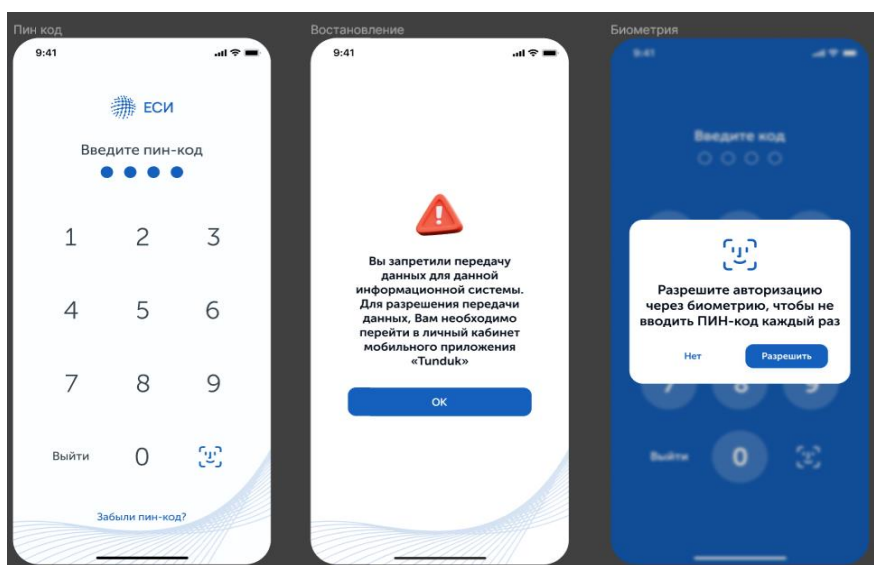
Пин код

9:41

ЕСИ

Введите пин-код

1 2 3
4 5 6
7 8 9
Выйти 0

Забыли пин-код?

Востановление

9:41

Вы запретили передачу данных для данной информационной системы. Для разрешения передачи данных, Вам необходимо перейти в личный кабинет мобильного приложения «Tunduk»

ОК

Биометрия

9:41

Введите код

Разрешите авторизацию через биометрию, чтобы не вводить ПИН-код каждый раз

Нет

Разрешить

Выйти 0